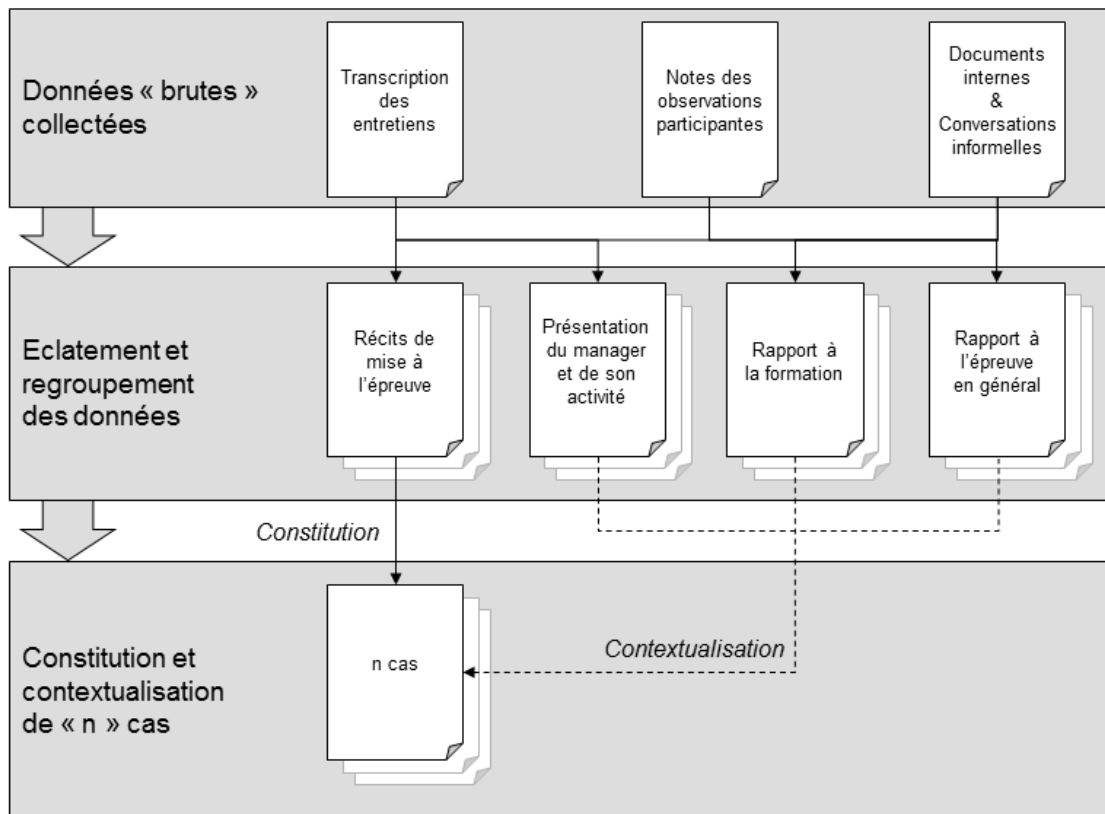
Données « brutes » collectées

Transcription des entretiens

Notes des observations participantes

Documents internes & Conversations informelles

Eclatement et regroupement des données

Récits de mise à l'épreuve

Présentation du manager et de son activité

Rapport à la formation

Rapport à l'épreuve en général

Constitution

Constitution et contextualisation de « n » cas

n cas

Contextualisation